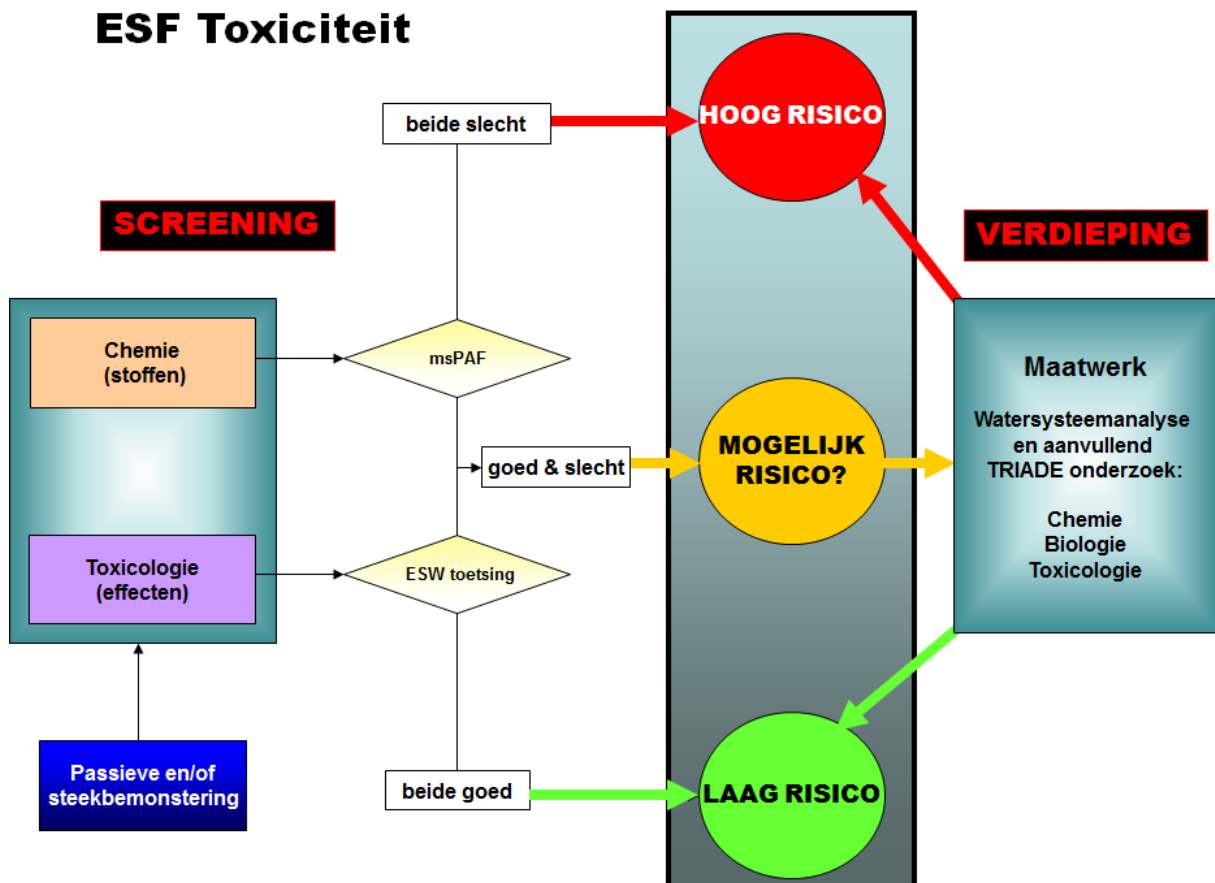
ESF Toxiciteit

beide slecht

HOOG RISICO

SCREENING

VERDIEPING

Chemie (stoffen)

msPAF

Maatwerk

Watersysteemanalyse en aanvullend TRIADE onderzoek:

Chemie
Biologie
Toxicologie

goed & slecht

MOGELIJK RISICO?

Toxicologie (effecten)

ESW toetsing

Passieve en/of steekbemonstering

beide goed

LAAG RISICO